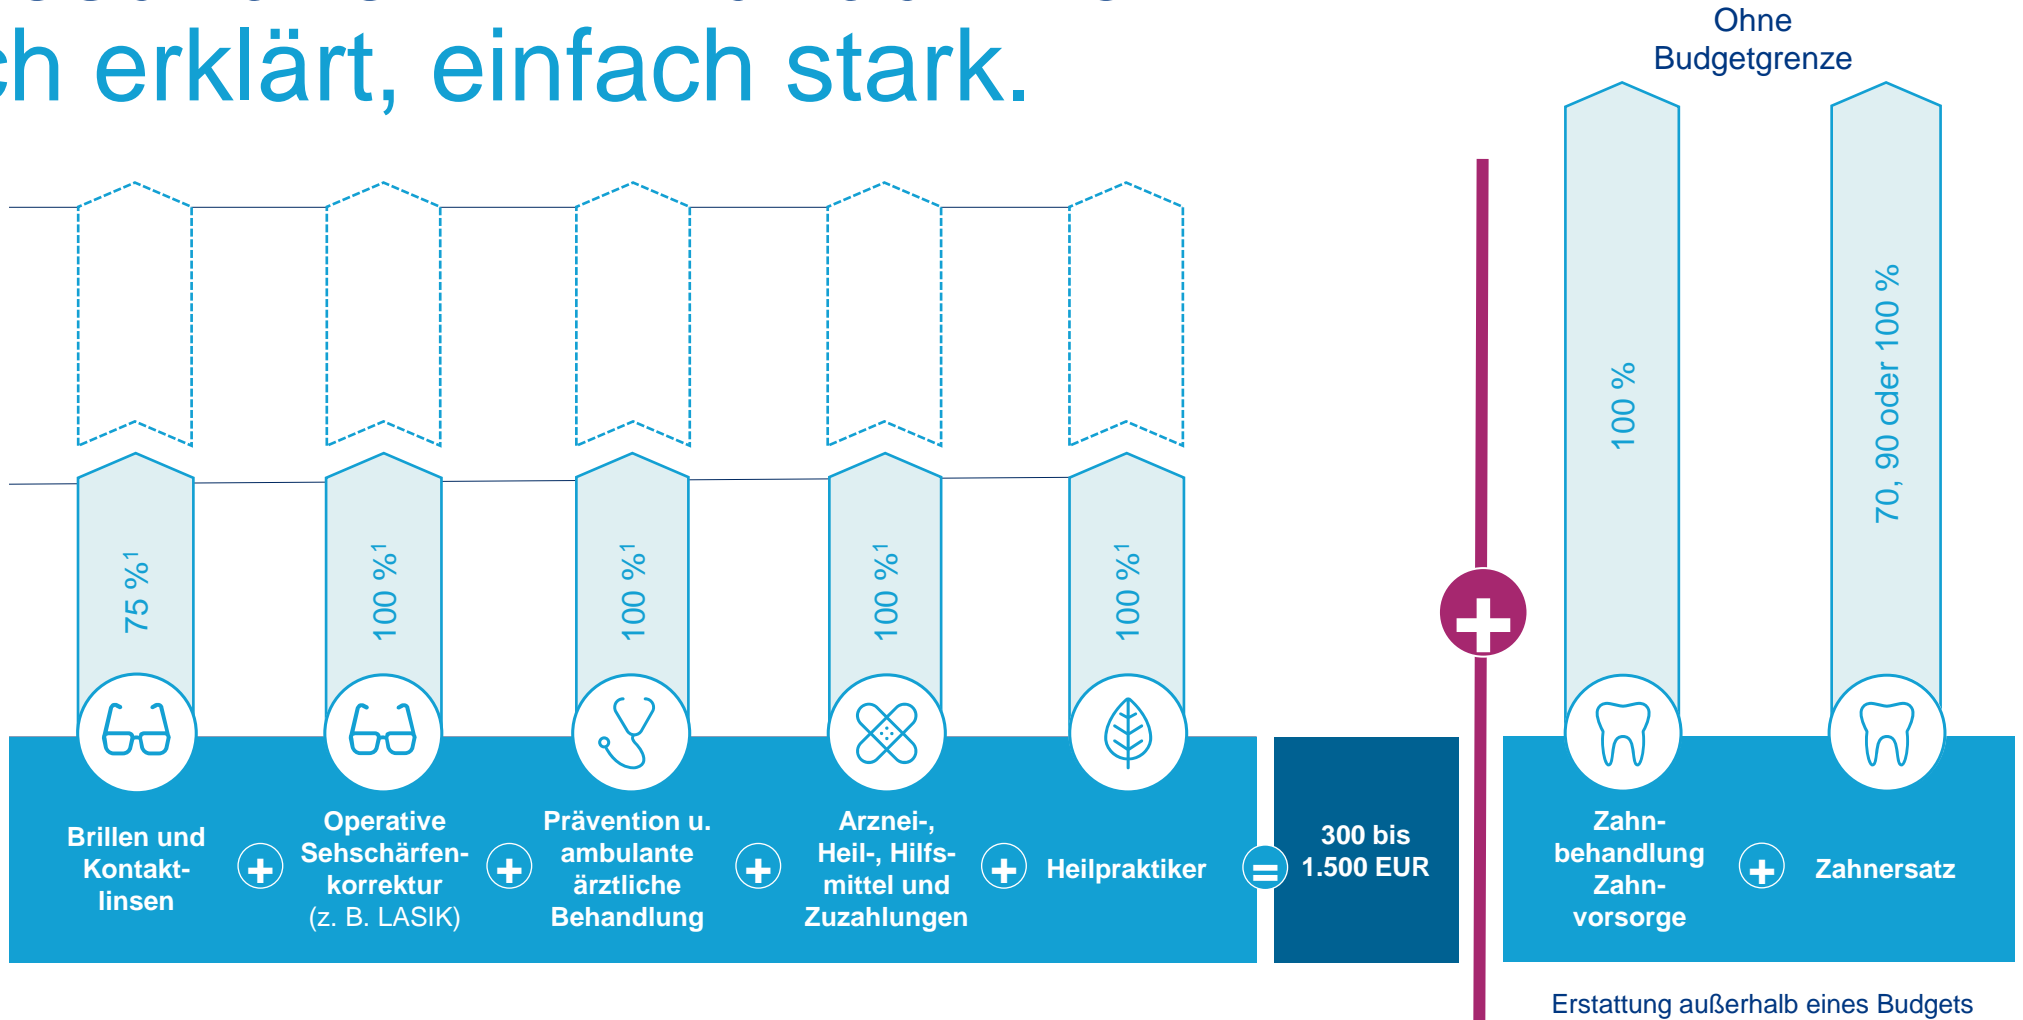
h erklärt, einfach stark.

Ohne Budgetgrenze

75 %¹

100 %¹

100 %¹

100 %¹

100 %¹

100 %

70, 90 oder 100 %

Brillen und Kontaktlinsen

Operative Sehschärfenkorrektur (z. B. LASIK)

Prävention u. ambulante ärztliche Behandlung

Arznei-, Heil-, Hilfsmittel und Zuzahlungen

Heilpraktiker

300 bis 1.500 EUR

Zahnbehandlung Zahnvorsorge

Zahnersatz

Erstattung außerhalb eines Budgets